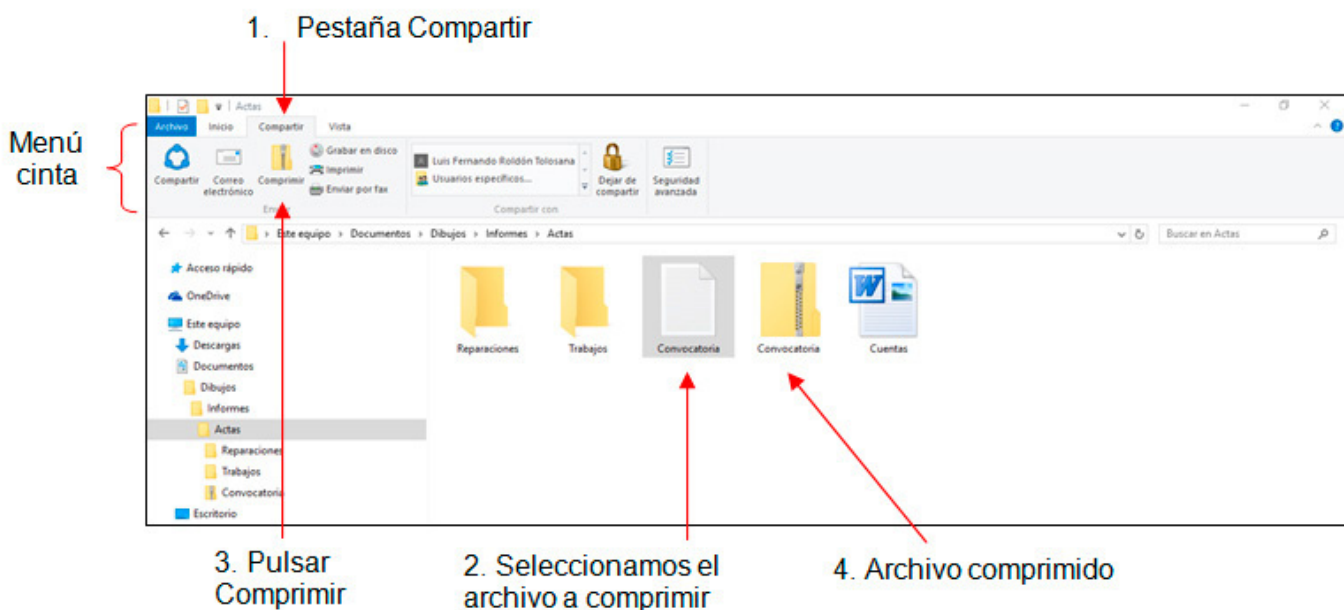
1. Pestaña Compartir

Menú cinta

Actas

Archivo | Inicio | Compartir | Vista

Compartir | Correo electrónico | Comprimir | Grabar en disco | Imprimir | Enviar por fax

Enviar

Luis Fernando Roldón Tolosana
Usuarios específicos...

Compartir con

Dejar de compartir | Seguridad avanzada

Este equipo > Documentos > Dibujos > Informes > Actas

Buscar en Actas

Acceso rápido
OneDrive
Este equipo
Descargas
Documentos
Dibujos
Informes
Actas
Reparaciones
Trabajos
Convocatoria
Escritorio

Reparaciones | Trabajos | Convocatoria | Convocatoria | Cuentas

3. Pulsar Comprimir

2. Seleccionamos el archivo a comprimir

4. Archivo comprimido